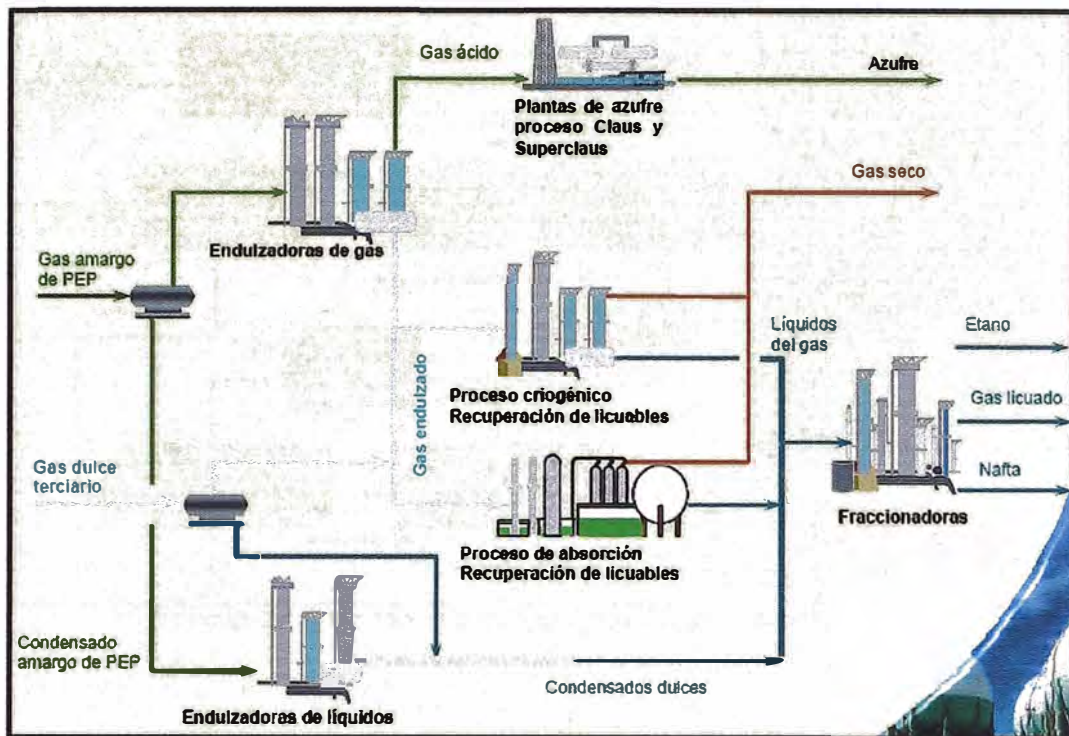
Gas ácido

Azufre

Plantas de azufre proceso Claus y Superclaus

Gas seco

Endulzadoras de gas

Gas amargo de PEP

Líquidos del gas

Etano

Gas endulzado

Proceso criogénico Recuperación de licuables

Gas licuado

Nafta

Gas dulce terciario

Fraccionadoras

Proceso de absorción Recuperación de licuables

Condensado amargo de PEP

Condensados dulces

Endulzadoras de líquidos